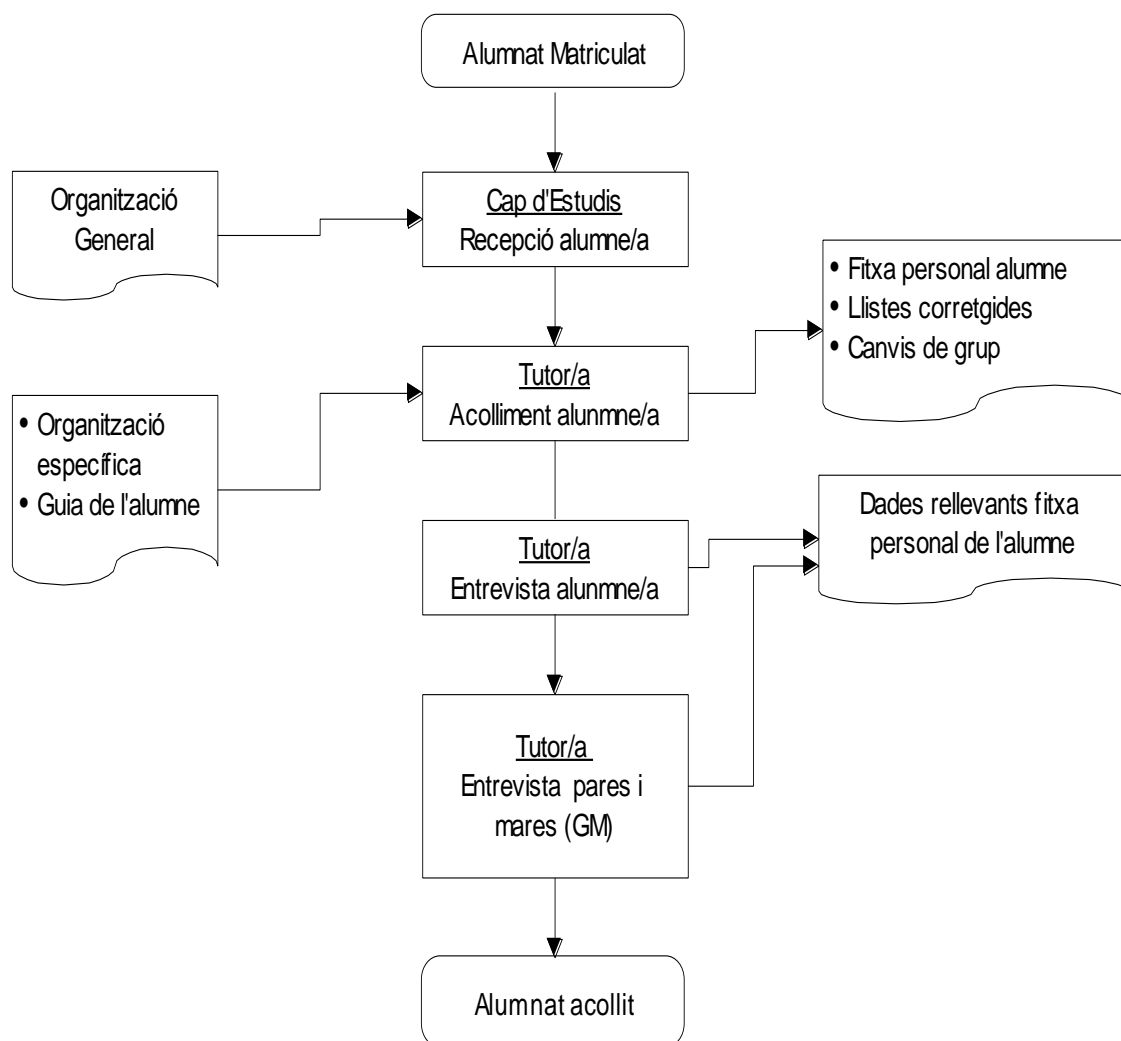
Alumnat Matriculat

Organització General

Cap d'Estudis
Recepció alumne/a

- Fitxa personal alumne
- Llistes corretgides
- Canvis de grup

- Organització específica
- Guia de l'alumne

Tutor/a
Acolliment alunmne/a

Tutor/a
Entrevista alunmne/a

Dades rellevants fitxa personal de l'alumne

Tutor/a
Entrevista pares i mares (GM)

Alumnat acollit